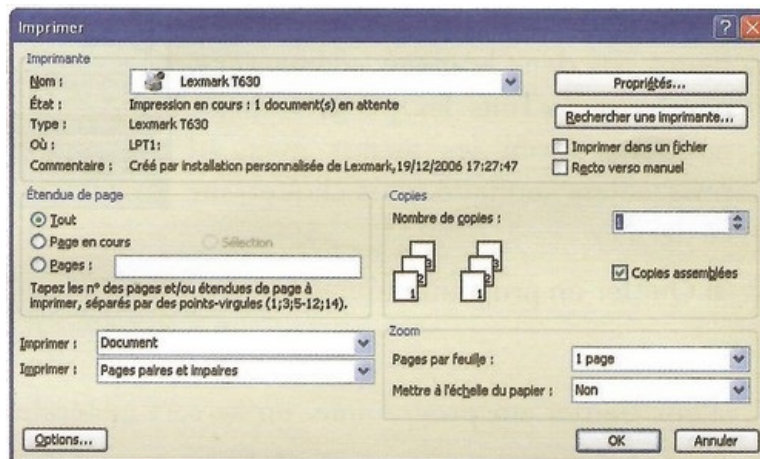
Imprimer

Imprimante

Nom : Lexmark T630

État : Impression en cours : 1 document(s) en attente

Type : Lexmark T630

Où : LPT1:

Commentaire : Créé par installation personnalisée de Lexmark,19/12/2006 17:27:47

Propriétés...

Rechercher une imprimante...

Imprimer dans un fichier

Recto verso manuel

Étendue de page

Tout

Page en cours

Sélection

Pages :

Tapez les n° des pages et/ou étendues de page à imprimer, séparés par des points-virgules (1;3;5-12;14).

Copies

Nombre de copies : 1

Copies assemblées

Imprimer : Document

Imprimer : Pages paires et impaires

Zoom

Pages par feuille : 1 page

Mettre à l'échelle du papier : Non

Options...

OK

Annuler